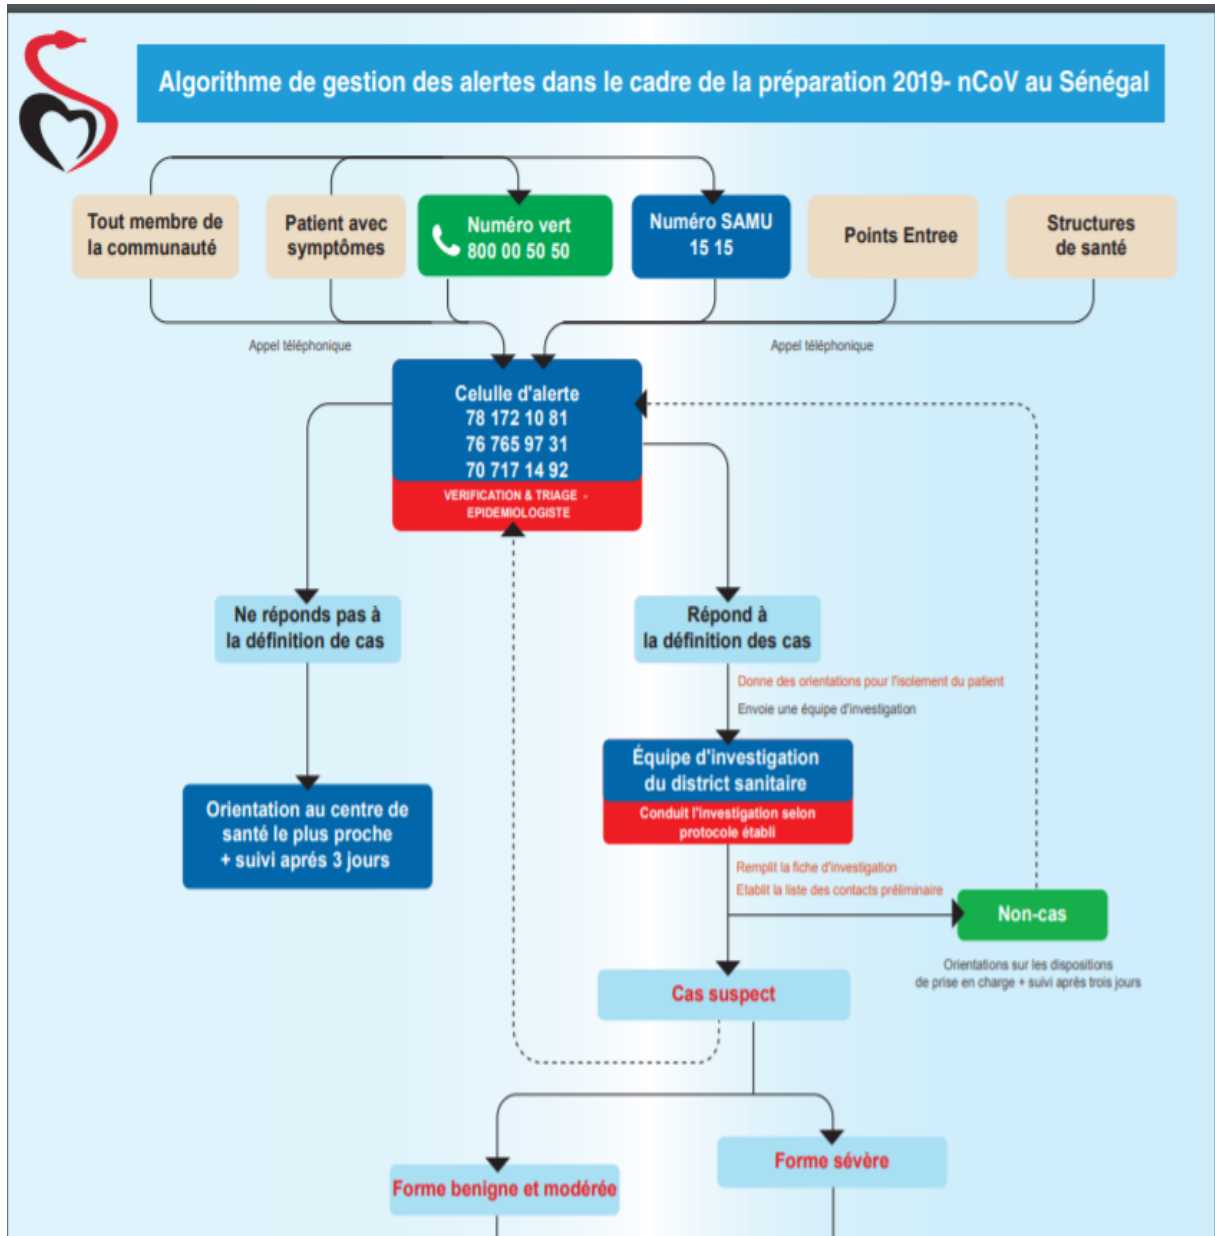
Algorithme de gestion des alertes dans le cadre de la préparation 2019- nCoV au Sénégal

Tout membre de la communauté

Patient avec symptômes

Numéro vert 800 00 50 50

Numéro SAMU 15 15

Points Entree

Structures de santé

Appel téléphonique

Appel téléphonique

Celulle d'alerte
78 172 10 81
76 765 97 31
70 717 14 92
VERIFICATION & TRIAGE - EPIDEMIOLOGISTE

Ne réponds pas à la définition de cas

Répond à la définition des cas

Donne des orientations pour l'isolement du patient

Envoie une équipe d'investigation

Orientation au centre de santé le plus proche + suivi aprés 3 jours

Équipe d'investigation du district sanitaire
Conduit l'investigation selon protocole établi

Remplit la fiche d'investigation

Etablit la liste des contacts préliminaire

Non-cas

Orientations sur les dispositions de prise en charge + suivi après trois jours

Cas suspect

Forme benigne et modérée

Forme sévère